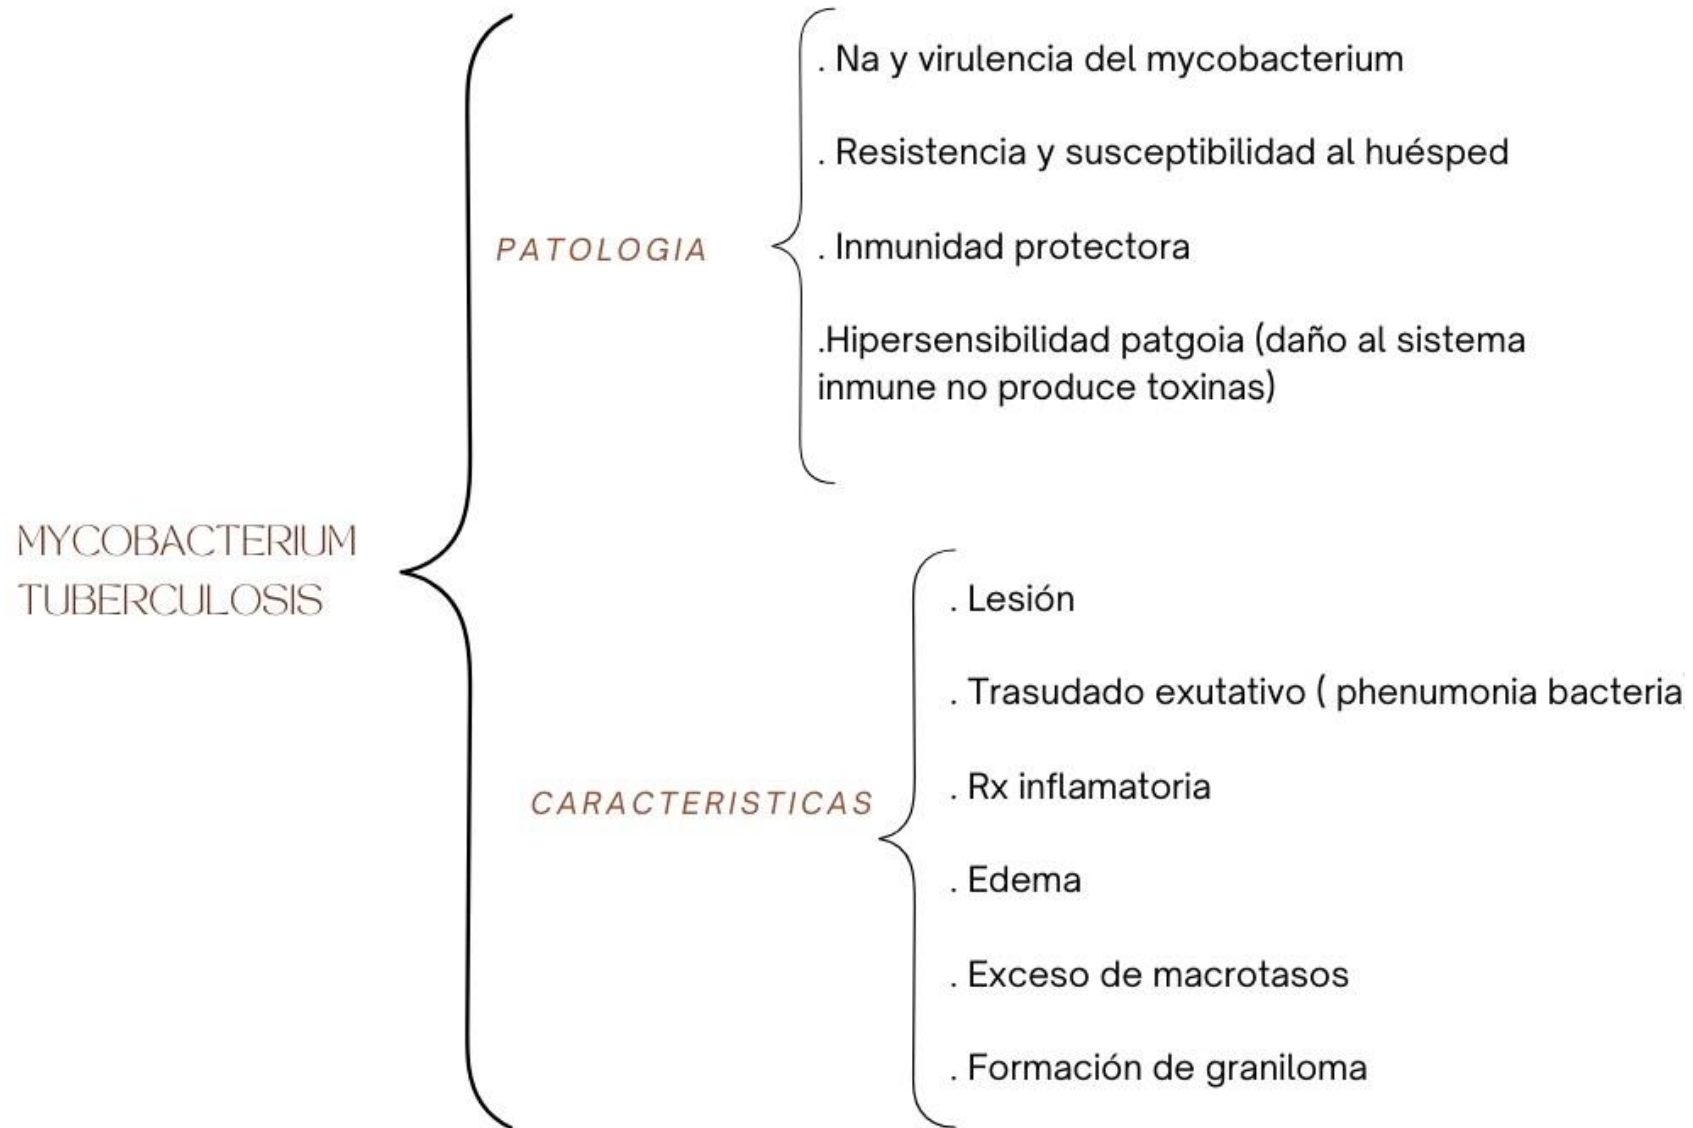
MYCOBACTERIUM TUBERCULOSIS

PATOLOGIA

. Na y virulencia del mycobacterium

. Resistencia y susceptibilidad al huésped

. Inmunidad protectora

.Hipersensibilidad patgoia (daño al sistema inmune no produce toxinas)

CARACTERISTICAS

. Lesión

. Trasudado exutativo ( phenumonia bacteria

. Rx inflamatoria

. Edema

. Exceso de macrotasos

. Formación de graniloma